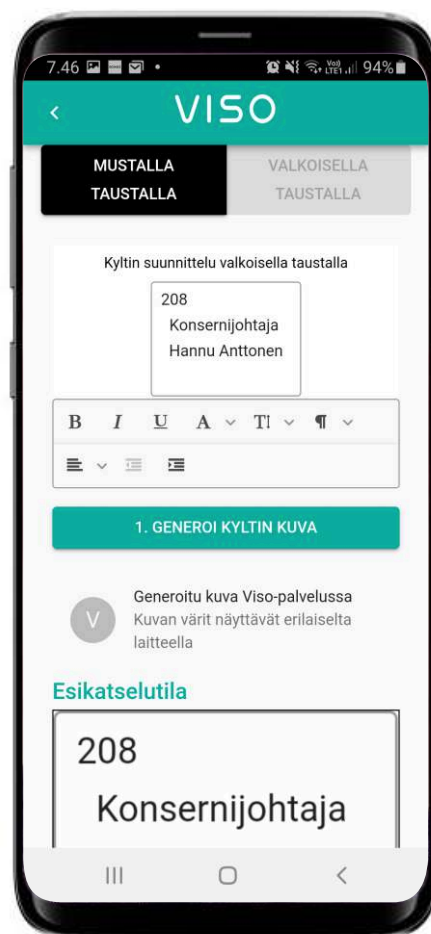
7.46 • 94%

<

VISO

MUSTALLA TAUSTALLA

VALKOISELLA TAUSTALLA

Kyltin suunnittelu valkoisella taustalla

208
Konsernijohtaja
Hannu Anttonen

B I U A TI ¶

1. GENEROI KYLTIN KUVA

V

Generoitu kuva Viso-palvelussa
Kuvan värit näyttävät erilaiselta laitteella

Esikatselutila

208
Konsernijohtaja

III ○ <